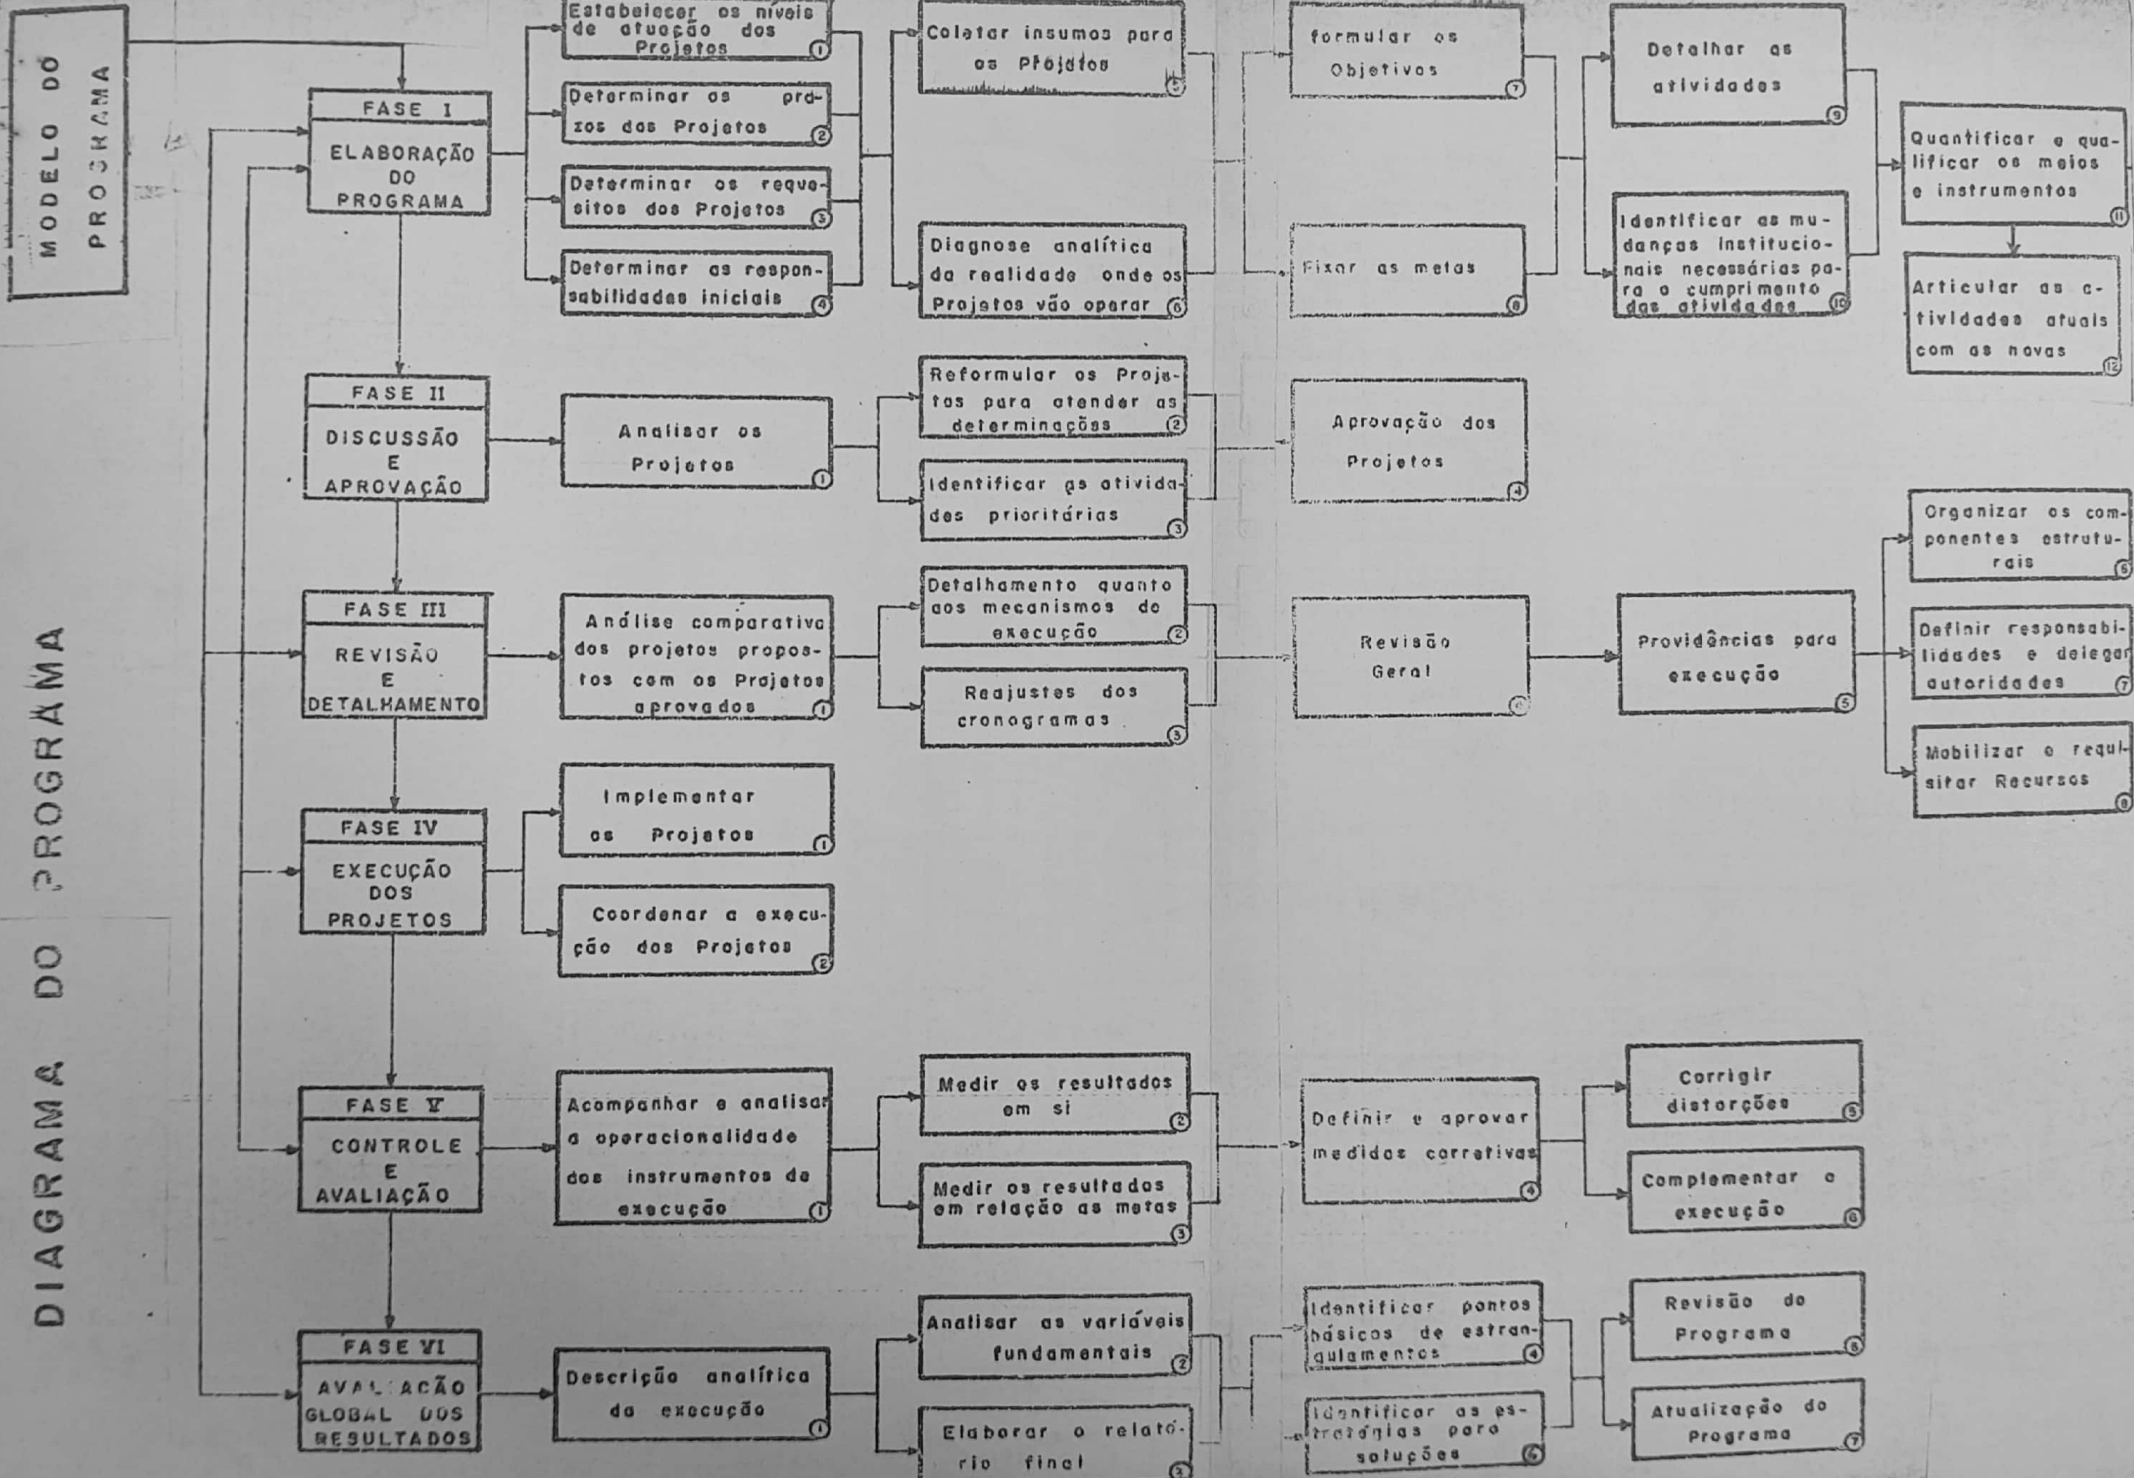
DIAGRAMA DO PROGRAMA

MODELO DO PROGRAMA

FASE I
ELABORAÇÃO DO PROGRAMA

Estabelecer os níveis de atuação dos Projetos ①
Determinar os prazos dos Projetos ②
Determinar os requesitos dos Projetos ③
Determinar as responsabilidades iniciais ④

Coletar insumos para os Projetos ⑤
Diagnose analítica da realidade onde os Projetos vão operar ⑥

formular os Objetivos ⑦
Fixar as metas ⑧

Detalhar as atividades ⑨
Identificar as mudanças institucionais necessárias para o cumprimento das atividades ⑩

Quantificar e qualificar os meios e instrumentos ⑪
Articular as atividades atuais com as novas ⑫

FASE II
DISCUSSÃO E APROVAÇÃO

Analisar os Projetos ①
Reformular os Projetos para atender as determinações ②
Identificar as atividades prioritárias ③
Aprovação dos Projetos ④

FASE III
REVISÃO E DETALHAMENTO

Análise comparativa dos projetos propostos com os Projetos aprovados ①
Detalhamento quanto aos mecanismos de execução ②
Reajustes dos cronogramas ③
Revisão Geral ④
Providências para execução ⑤
Organizar os componentes estruturais ⑥
Definir responsabilidades e delegar autoridades ⑦
Mobilizar e requisitar Recursos ⑧

FASE IV
EXECUÇÃO DOS PROJETOS

Implementar os Projetos ①
Coordenar a execução dos Projetos ②

FASE V
CONTROLE E AVALIAÇÃO

Acompanhar e analisar a operacionalidade dos instrumentos de execução ①
Medir os resultados em si ②
Medir os resultados em relação as metas ③
Definir e aprovar medidas corretivas ④
Corrigir distorções ⑤
Complementar a execução ⑥

FASE VI
AVALIAÇÃO GLOBAL DOS RESULTADOS

Descrição analítica da execução ①
Analisar as variáveis fundamentais ②
Elaborar o relatório final ③
Identificar pontos básicos de estrangulamentos ④
Identificar as estratégias para soluções ⑥
Revisão do Programa ⑧
Atualização do Programa ⑦